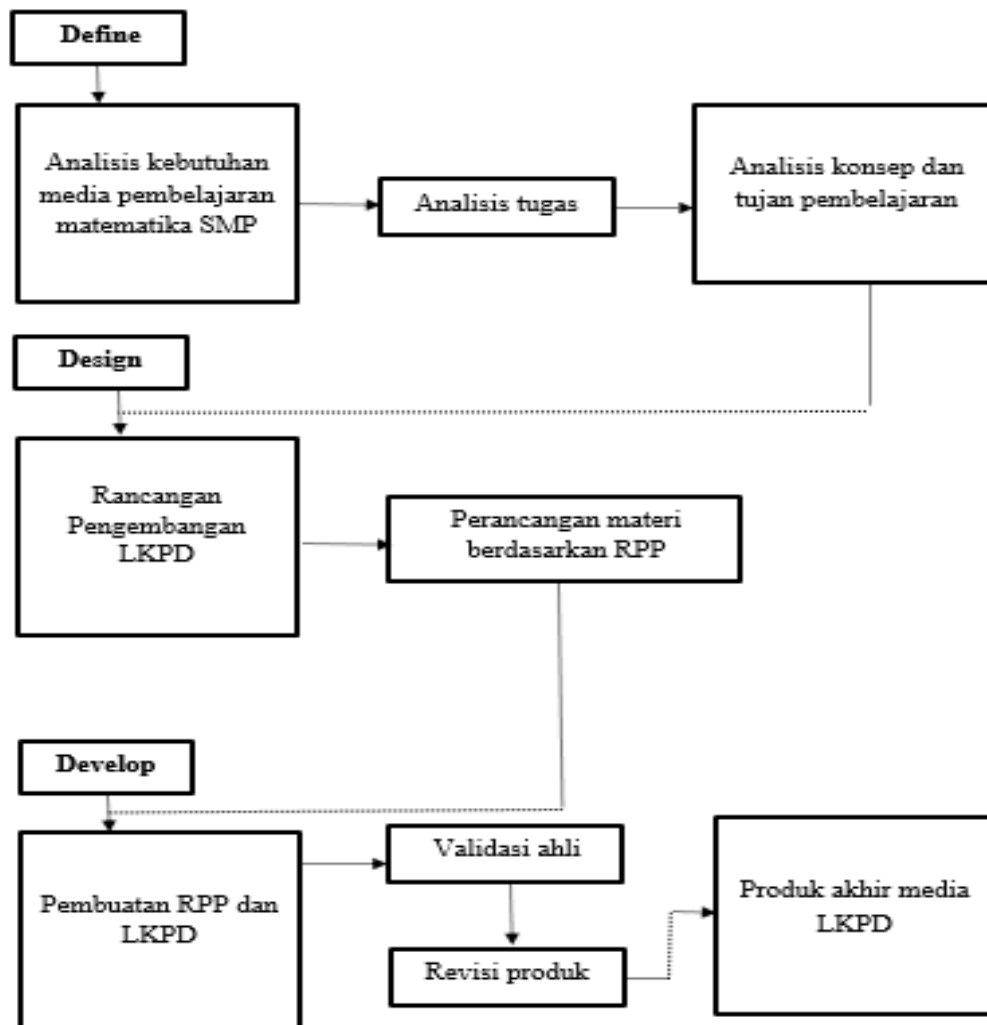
Define

Analisis kebutuhan media pembelajaran matematika SMP

Analisis tugas

Analisis konsep dan tujan pembelajaran

Design

Rancangan Pengembangan LKPD

Perancangan materi berdasarkan RPP

Develop

Pembuatan RPP dan LKPD

Validasi ahli

Revisi produk

Produk akhir media LKPD